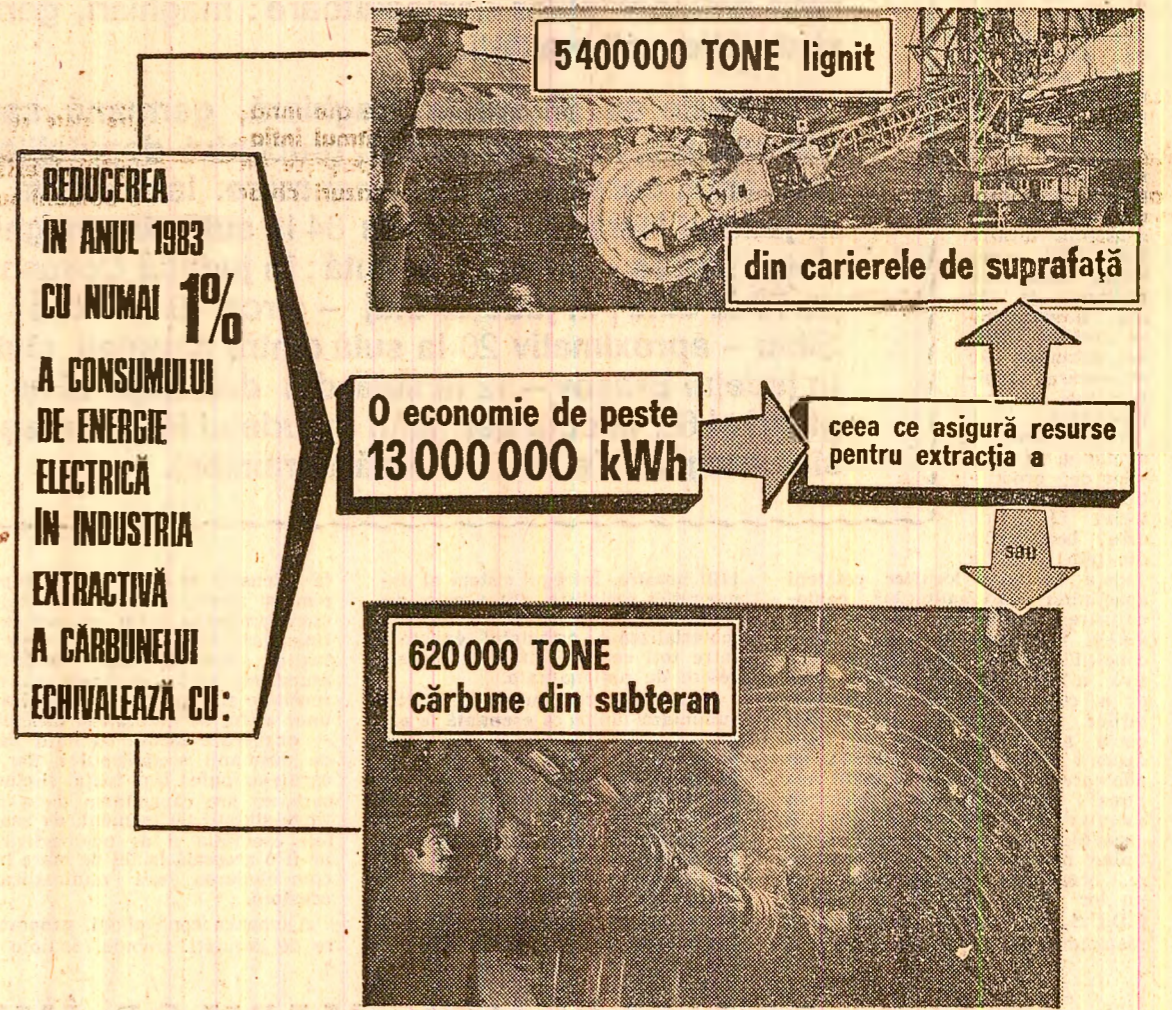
REDUCEREA IN ANUL 1983 CU NUMAI 1% A CONSUMULUI DE ENERGIE ELECTRICĂ IN INDUSTRIA EXTRACTIVĂ A CĂRBUNELUI ECHIVALEAZĂ CU:

5400000 TONE lignit

din carierele de suprafaţă

O economie de peste 13000000 kWh

ceea ce asigură resurse pentru extracţia a

sau

620000 TONE cărbune din subteran